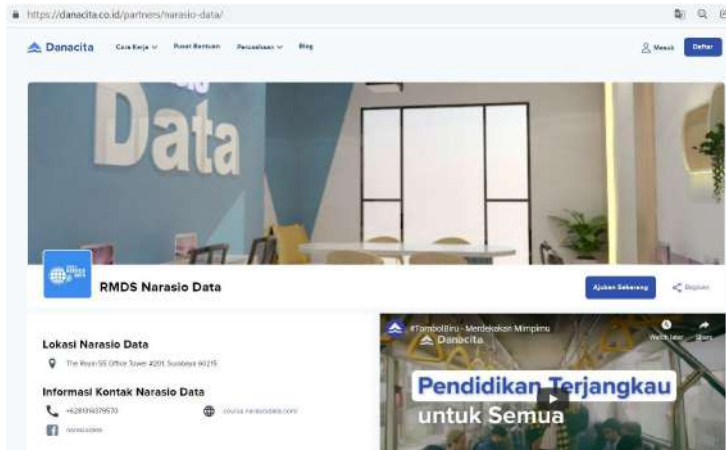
https://danacita.co.id/partners/narasio-data/

Danacita Cara Kerja Pusat Bantuan Perusahaan Blog

Masuk Daftar

Data

RMDS Narasio Data

Ajukan Sekarang

Bagikan

Lokasi Narasio Data

The Rosin 55 Office Tower #201, Surabaya 60215

Informasi Kontak Narasio Data

+6281914378570

course.narasiodata.com/

narasiodata

#TombolBiru - Merdekakan Mimpimu

Danacita

Watch later Share

Pendidikan Terjangkau untuk Semua